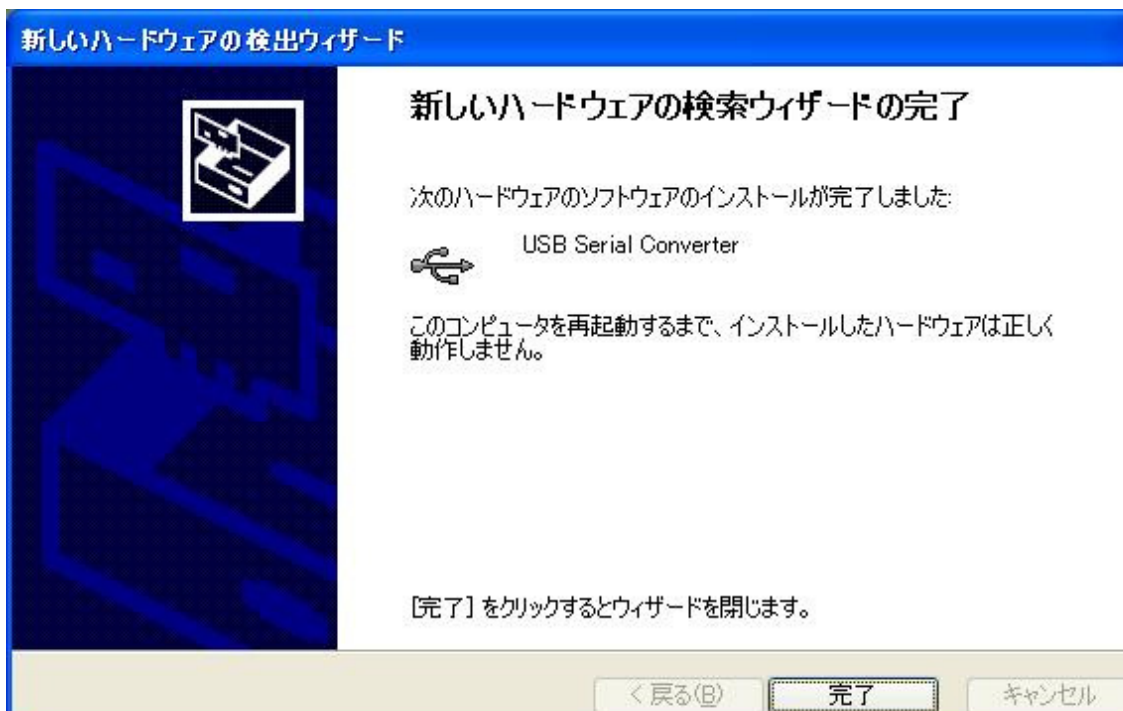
新しいハードウェアの検出ウィザード

新しいハードウェアの検索ウィザードの完了

次のハードウェアのソフトウェアのインストールが完了しました:

USB Serial Converter

このコンピュータを再起動するまで、インストールしたハードウェアは正しく動作しません。

[完了] をクリックするとウィザードを閉じます。

< 戻る(B)

完了

キャンセル